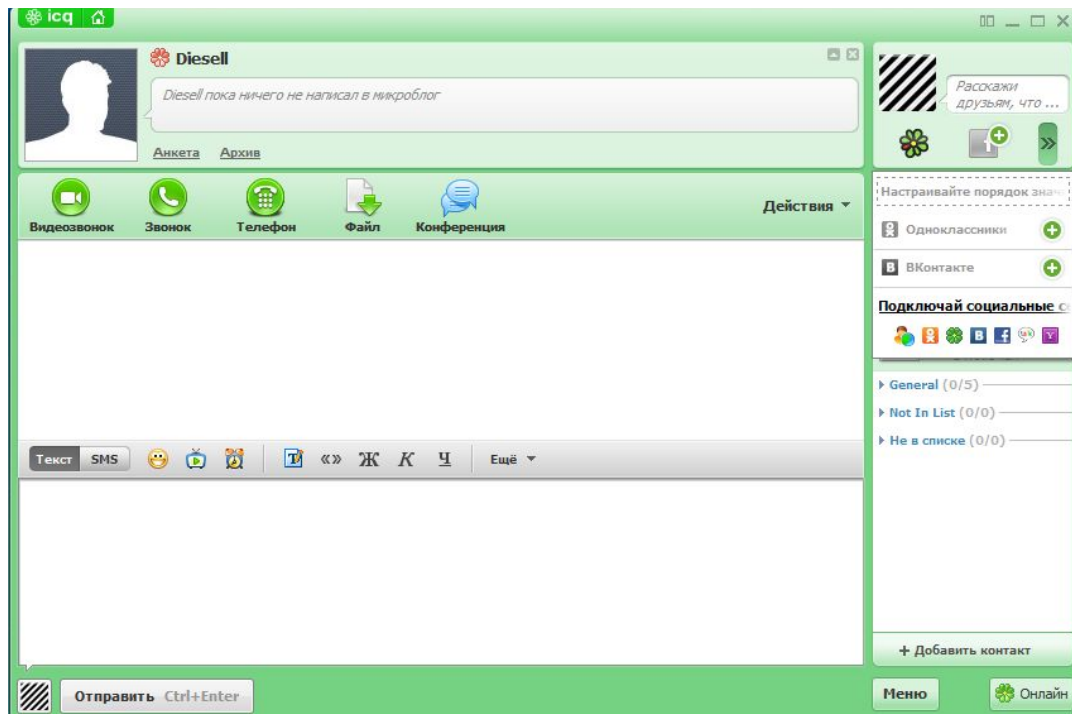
icq

Diesell

Diesell пока ничего не написал в микроблог

Анкета Архив

Видеозвонок Звонок Телефон Файл Конференция

Действия

Текст SMS

«» Ж К Ч

Ещё

Отправить Ctrl+Enter

Расскажи друзьям, что ...

Настраивайте порядок знач

Одноклассники

ВКонтакте

Подключай социальные с

General (0/5)

Not In List (0/0)

Не в списке (0/0)

+ Добавить контакт

Меню

Онлайн